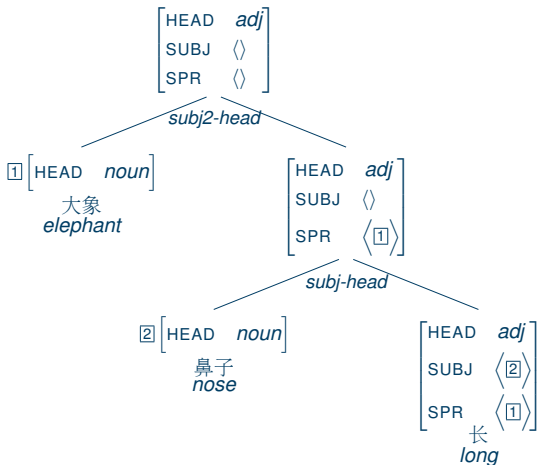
$\begin{bmatrix} \text{HEAD} & adj \\ \text{SUBJ} & \langle\rangle \\ \text{SPR} & \langle\rangle \end{bmatrix}$

subj2-head

$\boxed{1}\begin{bmatrix} \text{HEAD} & noun \end{bmatrix}$
大象
elephant

$\begin{bmatrix} \text{HEAD} & adj \\ \text{SUBJ} & \langle\rangle \\ \text{SPR} & \langle\boxed{1}\rangle \end{bmatrix}$

subj-head

$\boxed{2}\begin{bmatrix} \text{HEAD} & noun \end{bmatrix}$
鼻子
nose

$\begin{bmatrix} \text{HEAD} & adj \\ \text{SUBJ} & \langle\boxed{2}\rangle \\ \text{SPR} & \langle\boxed{1}\rangle \end{bmatrix}$
长
long